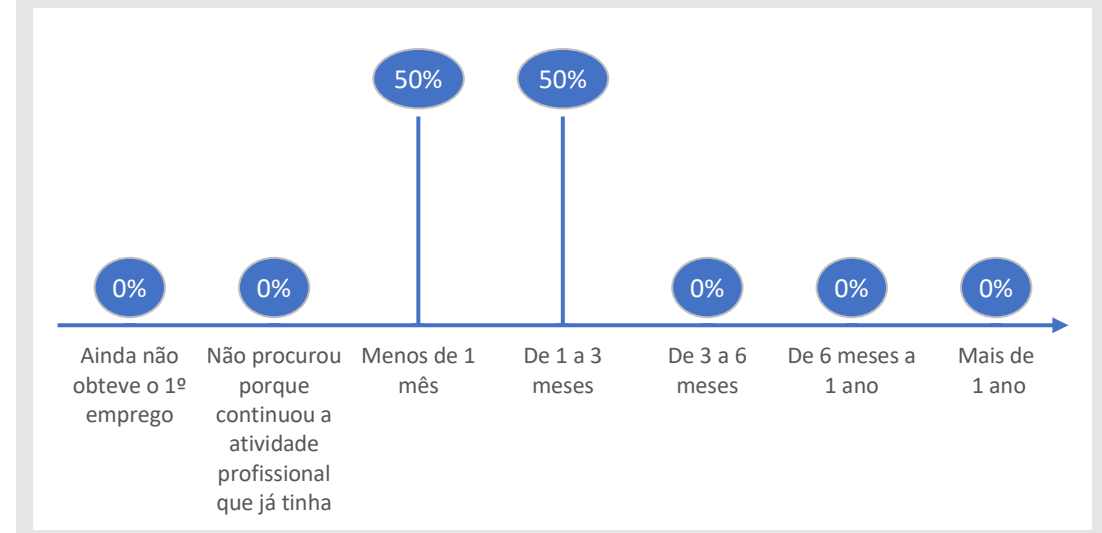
50%

50%

0%

0%

0%

0%

0%

Ainda não obteve o 1º emprego

Não procurou porque continuou a atividade profissional que já tinha

Menos de 1 mês

De 1 a 3 meses

De 3 a 6 meses

De 6 meses a 1 ano

Mais de 1 ano